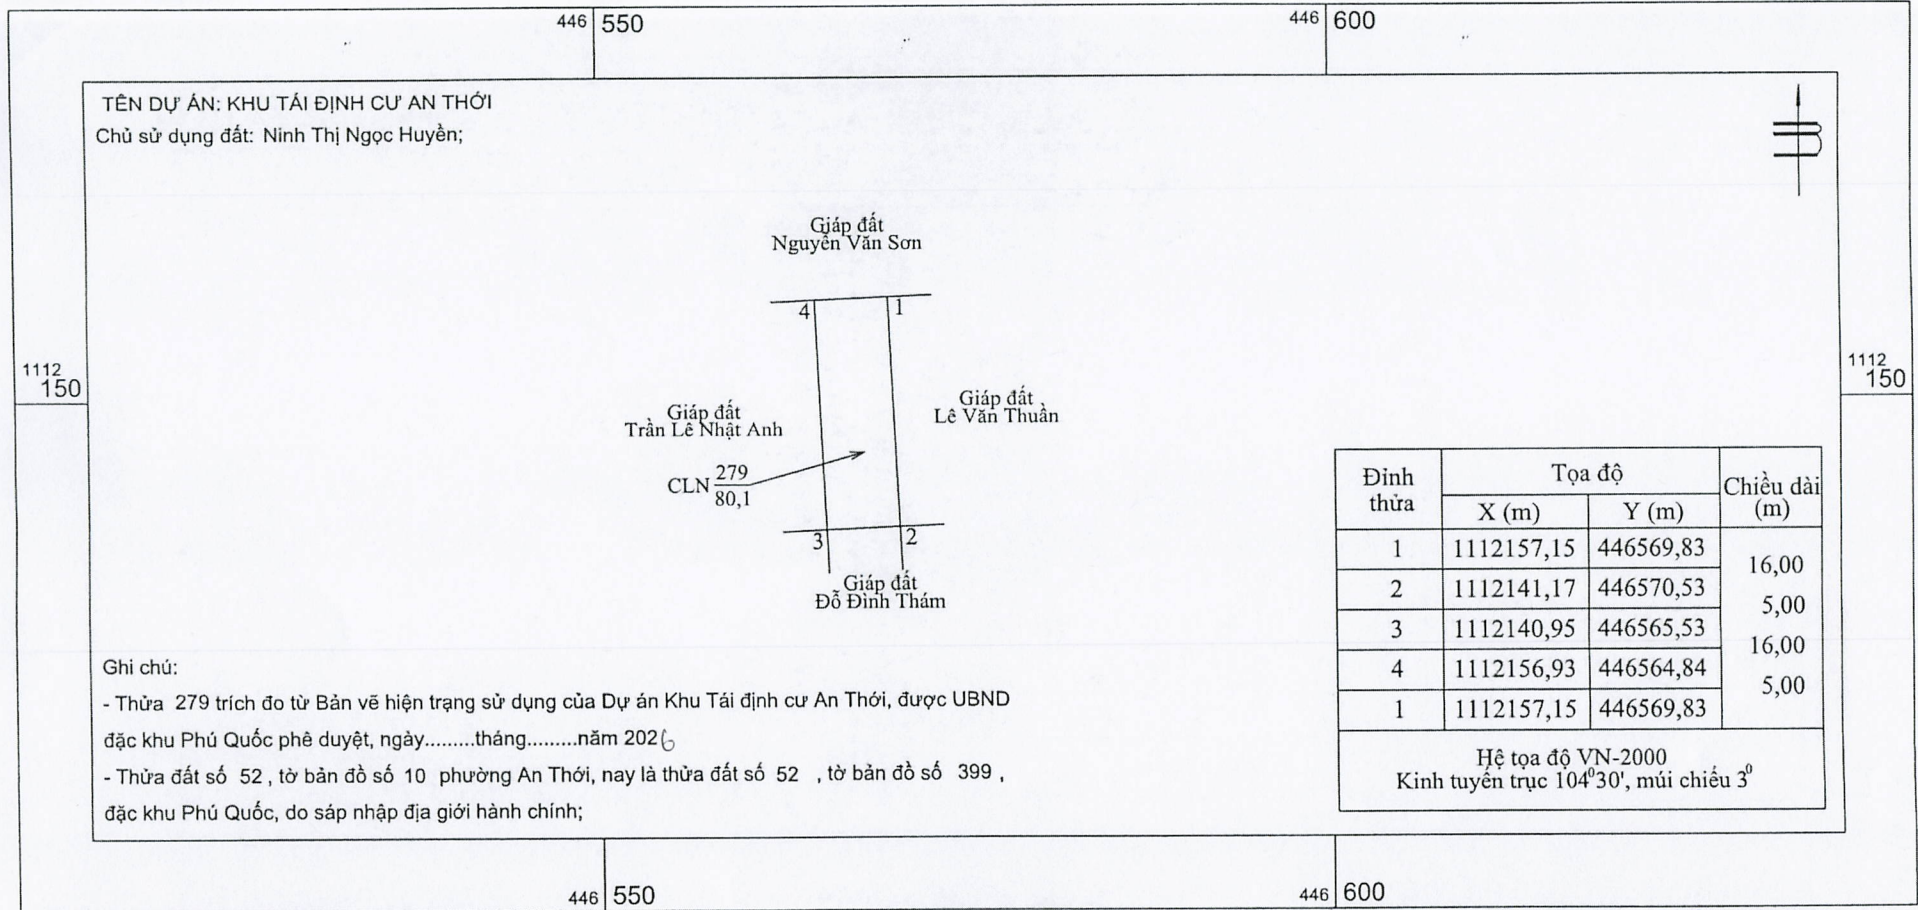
446 550

446 600

TÊN DỰ ÁN: KHU TÁI ĐỊNH CƯ AN THỚI
Chủ sử dụng đất: Ninh Thị Ngọc Huyền;

Giáp đất
Nguyễn Văn Sơn

4
1

1112
150

Giáp đất
Trần Lê Nhật Anh

Giáp đất
Lê Văn Thuần

1112
150

CLN $\frac{279}{80,1}$

3
2

Giáp đất
Đỗ Đình Thám

| Đỉnh thửa | Tọa độ X (m) | Tọa độ Y (m) | Chiều dài (m) |
|---|---|---|---|
| 1 | 1112157,15 | 446569,83 | 16,00 |
| 2 | 1112141,17 | 446570,53 | 5,00 |
| 3 | 1112140,95 | 446565,53 | 16,00 |
| 4 | 1112156,93 | 446564,84 | 5,00 |
| 1 | 1112157,15 | 446569,83 | |

Hệ tọa độ VN-2000
Kinh tuyến trục $104^0 30'$, múi chiếu $3^0$

Ghi chú:
- Thửa 279 trích đo từ Bản vẽ hiện trạng sử dụng của Dự án Khu Tái định cư An Thới, được UBND đặc khu Phú Quốc phê duyệt, ngày.........tháng.........năm 2026
- Thửa đất số 52 , tờ bản đồ số 10 phường An Thới, nay là thửa đất số 52 , tờ bản đồ số 399 , đặc khu Phú Quốc, do sáp nhập địa giới hành chính;

446 550

446 600